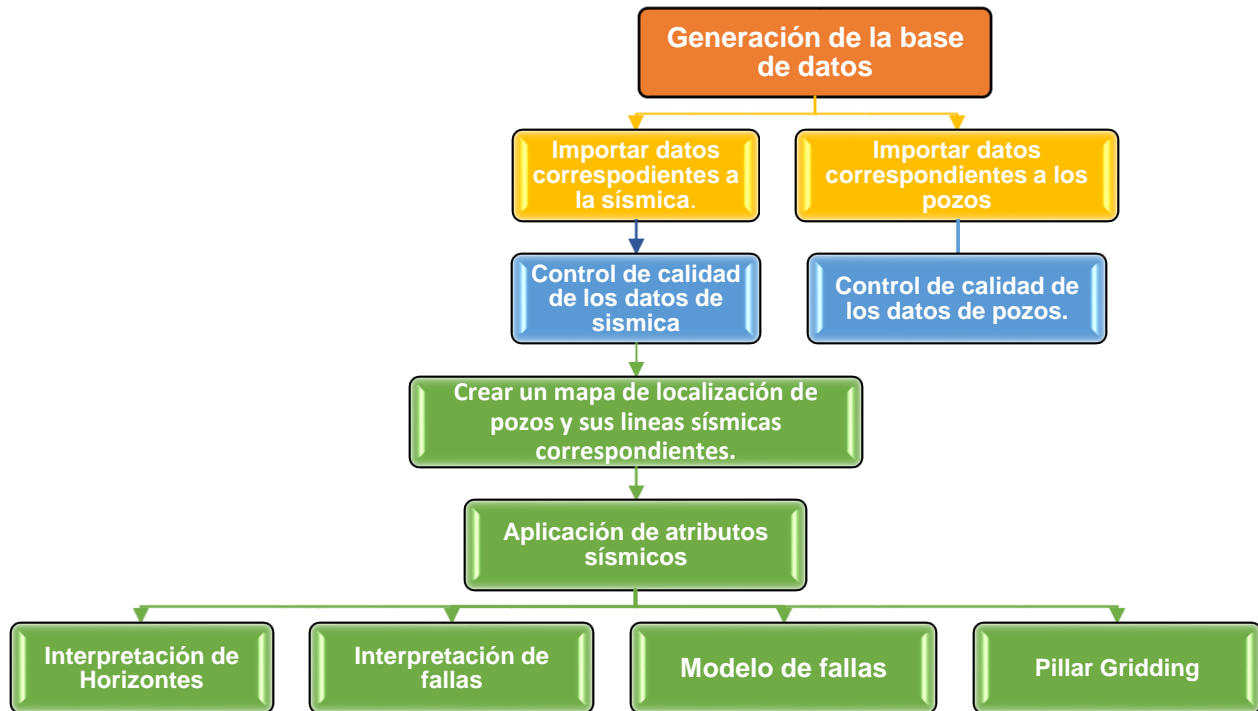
Generación de la base de datos

Importar datos correspodientes a la sísmica.

Importar datos correspondientes a los pozos

Control de calidad de los datos de sismica

Control de calidad de los datos de pozos.

Crear un mapa de localización de pozos y sus lineas sísmicas correspondientes.

Aplicación de atributos sísmicos

Interpretación de Horizontes

Interpretación de fallas

Modelo de fallas

Pillar Gridding